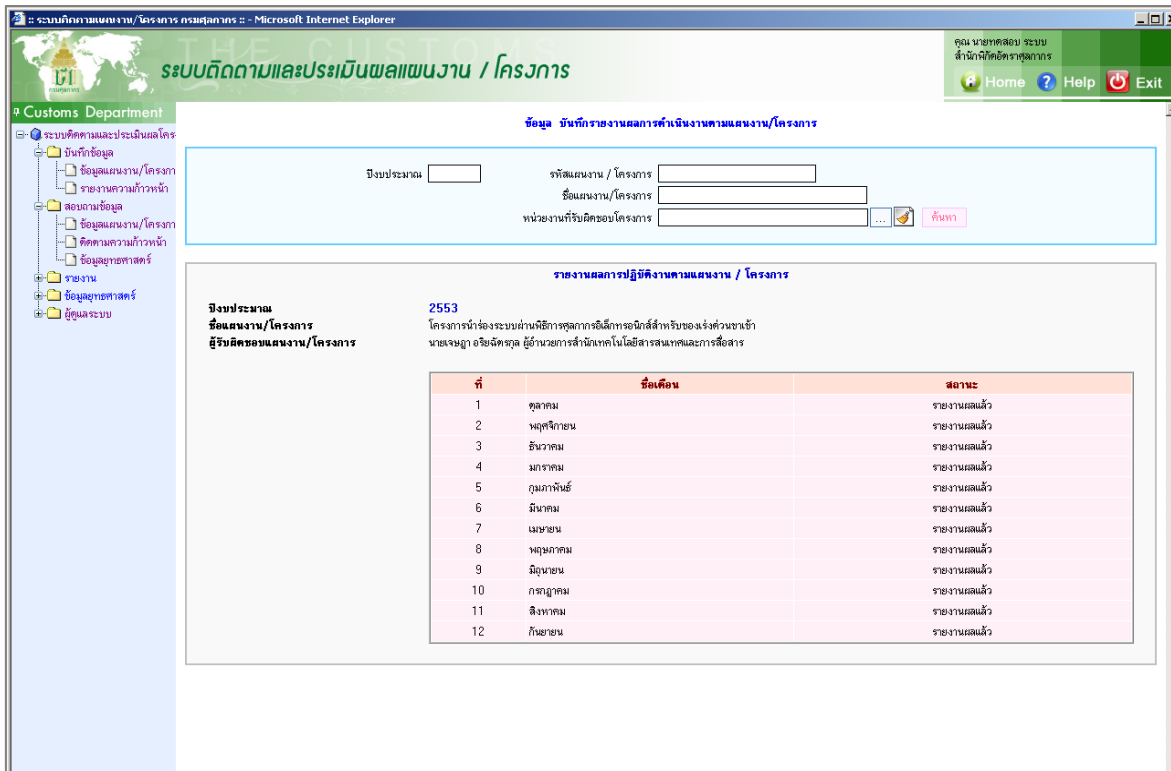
:: ระบบติดตามแผนงาน/โครงการ กรมศุลกากร :: - Microsoft Internet Explorer

THE CUSTOMS

กรมศุลกากร

ระบบติดตามและประเมินผลแผนงาน / โครงการ

คุณ นายทดสอบ ระบบ
สำนักพิกัดอัตราศุลกากร

Home Help Exit

Customs Department

ระบบติดตามและประเมินผลโครง
บันทึกข้อมูล
ข้อมูลแผนงาน/โครงกา
รายงานความก้าวหน้า
สอบถามข้อมูล
ข้อมูลแผนงาน/โครงกา
ติดตามความก้าวหน้า
ข้อมูลยุทธศาสตร์
รายงาน
ข้อมูลยุทธศาสตร์
ผู้ดูแลระบบ

ข้อมูล บันทึกรายงานผลการดำเนินงานตามแผนงาน/โครงการ

ปีงบประมาณ
รหัสแผนงาน / โครงการ
ชื่อแผนงาน/โครงการ
หน่วยงานที่รับผิดชอบโครงการ
ค้นหา

รายงานผลการปฏิบัติงานตามแผนงาน / โครงการ

ปีงบประมาณ 2553
ชื่อแผนงาน/โครงการ โครงการนำร่องระบบผ่านพิธีการศุลกากรอิเล็กทรอนิกส์สำหรับของเร่งด่วนขาเข้า
ผู้รับผิดชอบแผนงาน/โครงการ นายเจษฎา อริยฉัตรกุล ผู้อำนวยการสำนักเทคโนโลยีสารสนเทศและการสื่อสาร

| ที่ | ชื่อเดือน | สถานะ |
|---|---|---|
| 1 | ตุลาคม | รายงานผลแล้ว |
| 2 | พฤศจิกายน | รายงานผลแล้ว |
| 3 | ธันวาคม | รายงานผลแล้ว |
| 4 | มกราคม | รายงานผลแล้ว |
| 5 | กุมภาพันธ์ | รายงานผลแล้ว |
| 6 | มีนาคม | รายงานผลแล้ว |
| 7 | เมษายน | รายงานผลแล้ว |
| 8 | พฤษภาคม | รายงานผลแล้ว |
| 9 | มิถุนายน | รายงานผลแล้ว |
| 10 | กรกฎาคม | รายงานผลแล้ว |
| 11 | สิงหาคม | รายงานผลแล้ว |
| 12 | กันยายน | รายงานผลแล้ว |